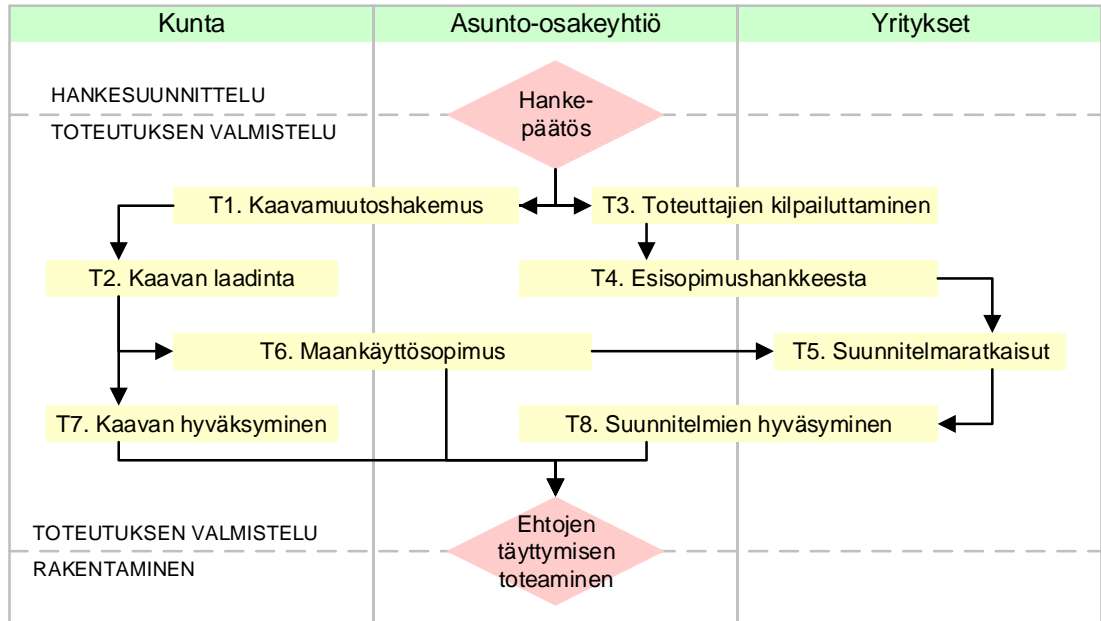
| Kunta | Asunto-osakeyhtiö | Yritykset |
|---|---|---|

HANKESUUNNITTELU

Hankepäätös

TOTEUTUKSEN VALMISTELU

T1. Kaavamuutoshakemus

T3. Toteuttajien kilpailuttaminen

T2. Kaavan laadinta

T4. Esisopimushankkeesta

T6. Maankäyttösopimus

T5. Suunnitelmaratkaisut

T7. Kaavan hyväksyminen

T8. Suunnitelmien hyväsyminen

TOTEUTUKSEN VALMISTELU

Ehtojen täyttymisen toteaminen

RAKENTAMINEN